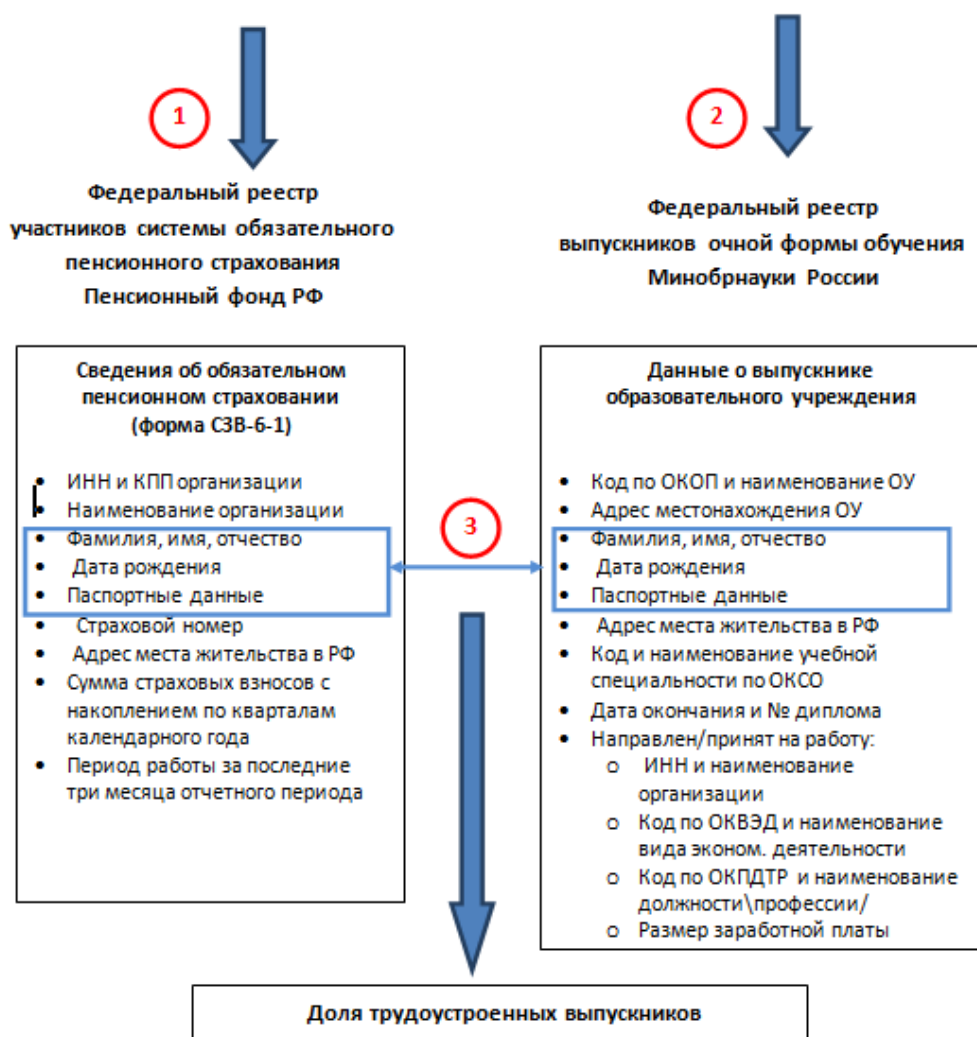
1

Федеральный реестр участников системы обязательного пенсионного страхования Пенсионный фонд РФ

2

Федеральный реестр выпускников очной формы обучения Минобрнауки России

Сведения об обязательном пенсионном страховании (форма СЗВ-6-1)

- ИНН и КПП организации
- Наименование организации
- Фамилия, имя, отчество
- Дата рождения
- Паспортные данные
- Страховой номер
- Адрес места жительства в РФ
- Сумма страховых взносов с накоплением по кварталам календарного года
- Период работы за последние три месяца отчетного периода

3

Данные о выпускнике образовательного учреждения

- Код по ОКОП и наименование ОУ
- Адрес местонахождения ОУ
- Фамилия, имя, отчество
- Дата рождения
- Паспортные данные
- Адрес места жительства в РФ
- Код и наименование учебной специальности по ОКСО
- Дата окончания и № диплома
- Направлен/принят на работу:
  - ИНН и наименование организации
  - Код по ОКВЭД и наименование вида эконом. деятельности
  - Код по ОКПДТР и наименование должности\профессии/
  - Размер заработной платы

Доля трудоустроенных выпускников